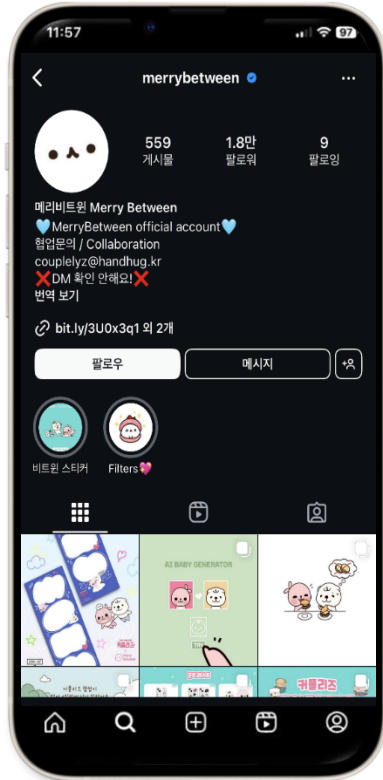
11:57

97

merrybetween

559
게시물

1.8만
팔로워

9
팔로잉

메리비트윈 Merry Between
🩵MerryBetween official account🩵
협업문의 / Collaboration
couplelyz@handhug.kr
❌DM 확인 안해요!❌
번역 보기

bit.ly/3U0x3q1 외 2개

팔로우

메시지

비트윈 스티커

Filters💖

AI BABY GENERATOR

커플리즈